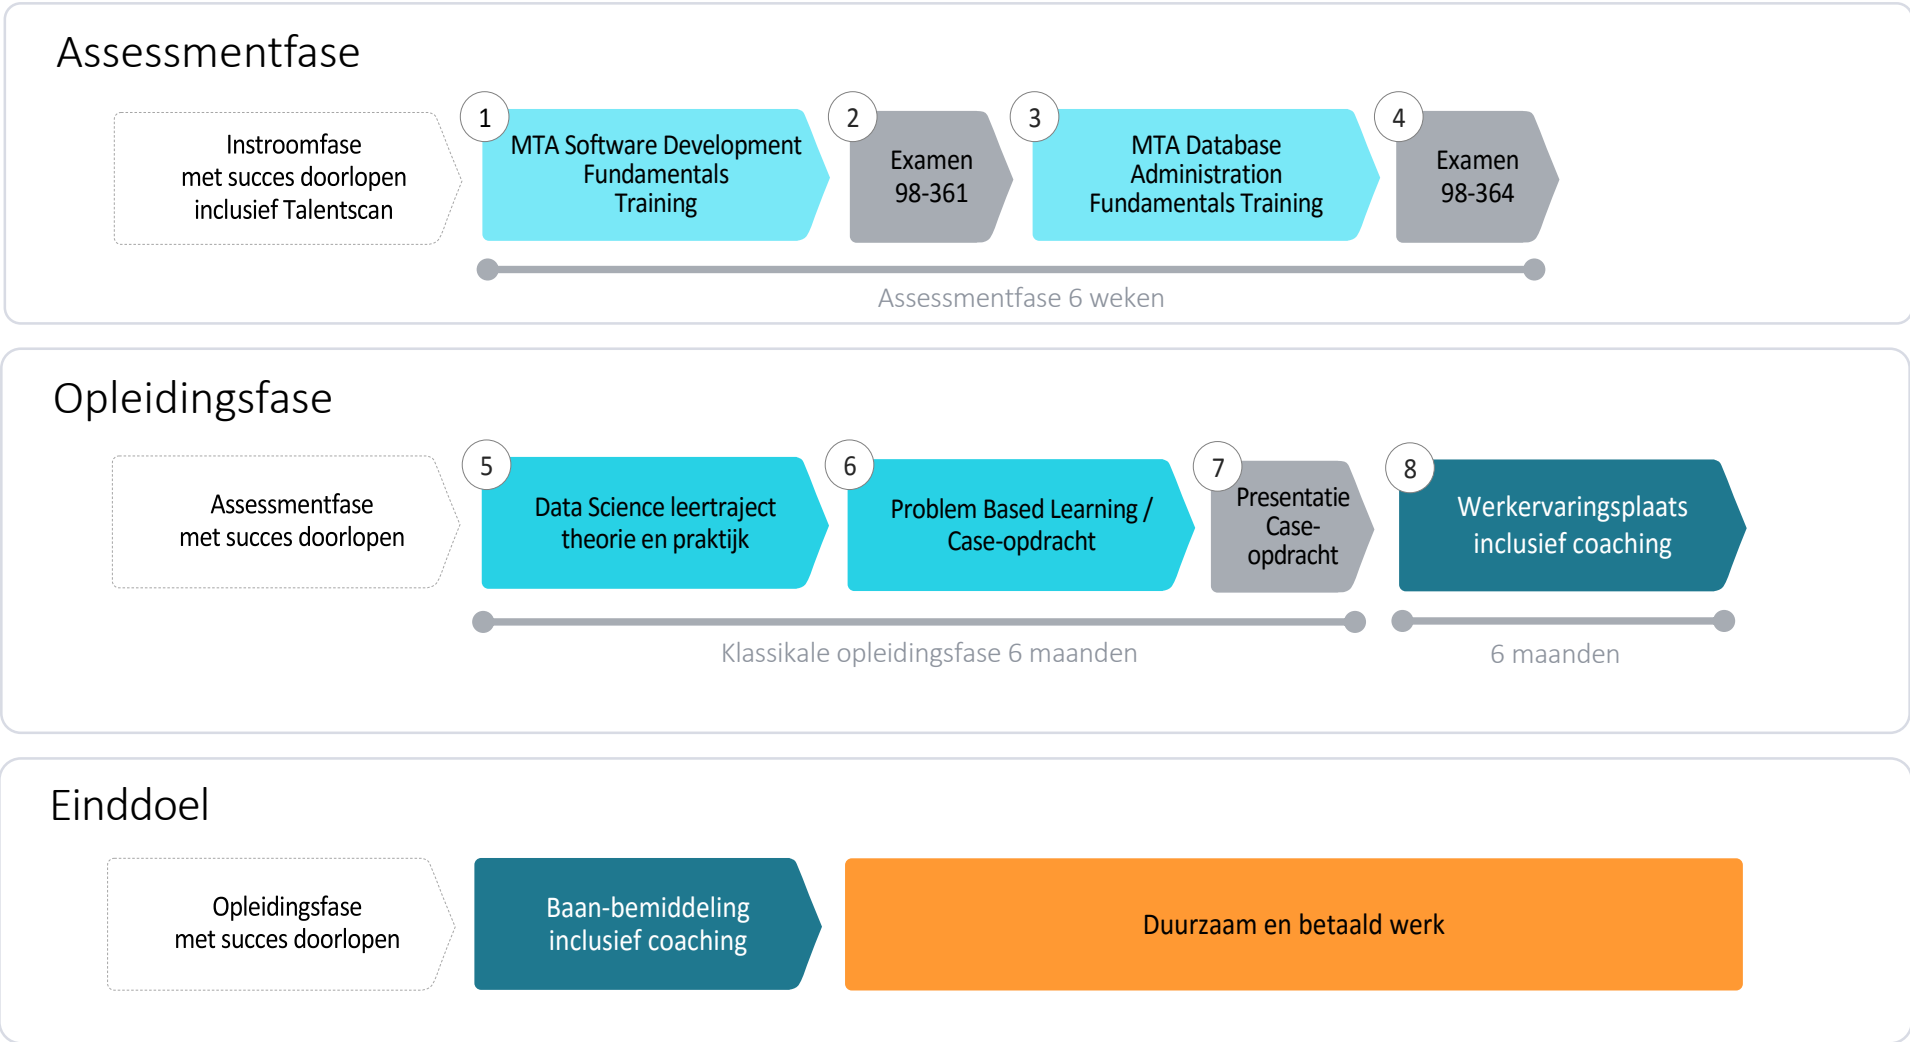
Assessmentfase

Instroomfase met succes doorlopen inclusief Talentscan

1

MTA Software Development Fundamentals Training

2

Examen 98-361

3

MTA Database Administration Fundamentals Training

4

Examen 98-364

Assessmentfase 6 weken

Opleidingsfase

Assessmentfase met succes doorlopen

5

Data Science leertraject theorie en praktijk

6

Problem Based Learning / Case-opdracht

7

Presentatie Case-opdracht

8

Werkervaringsplaats inclusief coaching

Klassikale opleidingsfase 6 maanden

6 maanden

Einddoel

Opleidingsfase met succes doorlopen

Baan-bemiddeling inclusief coaching

Duurzaam en betaald werk